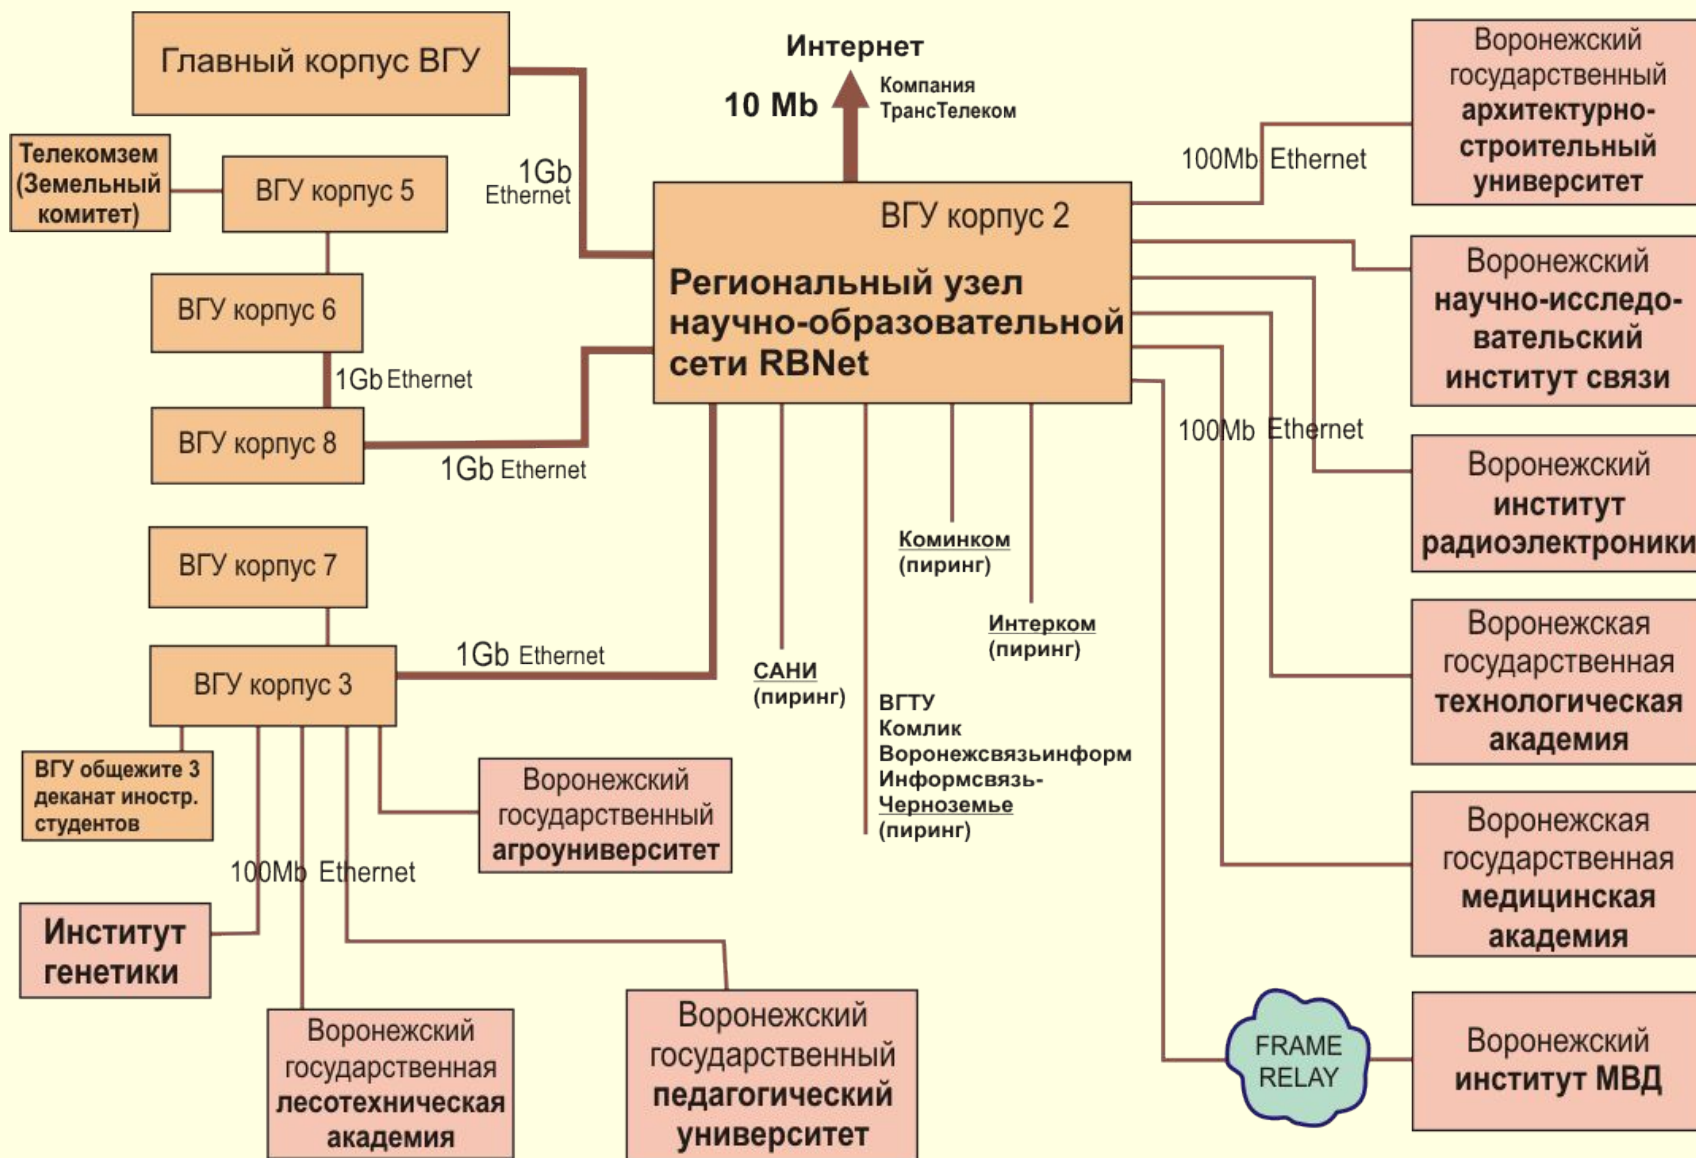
Главный корпус ВГУ

Интернет

10 Mb

Компания ТрансТелеком

Воронежский государственный архитектурно-строительный университет

Телекомзем (Земельный комитет)

ВГУ корпус 5

1Gb Ethernet

100Mb Ethernet

ВГУ корпус 2

Региональный узел научно-образовательной сети RBNet

Воронежский научно-исследовательский институт связи

ВГУ корпус 6

1Gb Ethernet

ВГУ корпус 8

1Gb Ethernet

100Mb Ethernet

Воронежский институт радиоэлектроники

Коминком (пиринг)

ВГУ корпус 7

Интерком (пиринг)

Воронежская государственная технологическая академия

ВГУ корпус 3

1Gb Ethernet

САНИ (пиринг)

ВГТУ
Комлик
Воронежсвязьинформ
Информсвязь-Черноземье
(пиринг)

ВГУ общежите 3 деканат иностр. студентов

Воронежский государственный агроуниверситет

Воронежская государственная медицинская академия

100Mb Ethernet

Институт генетики

Воронежский государственная лесотехническая академия

Воронежский государственный педагогический университет

FRAME RELAY

Воронежский институт МВД